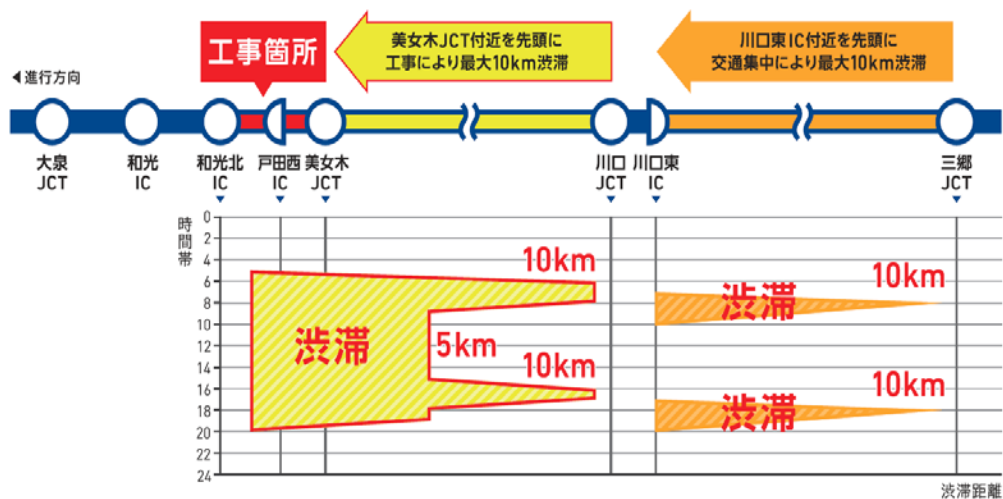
工事箇所

美女木JCT付近を先頭に
工事により最大10km渋滞

川口東IC付近を先頭に
交通集中により最大10km渋滞

◀進行方向

大泉
JCT

和光
IC

和光北
IC

戸田西
IC

美女木
JCT

川口
JCT

川口東
IC

三郷
JCT

時間帯

0
2
4
6
8
10
12
14
16
18
20
22
24

10km
渋滞
5km
10km

渋滞
10km
渋滞
10km

渋滞距離